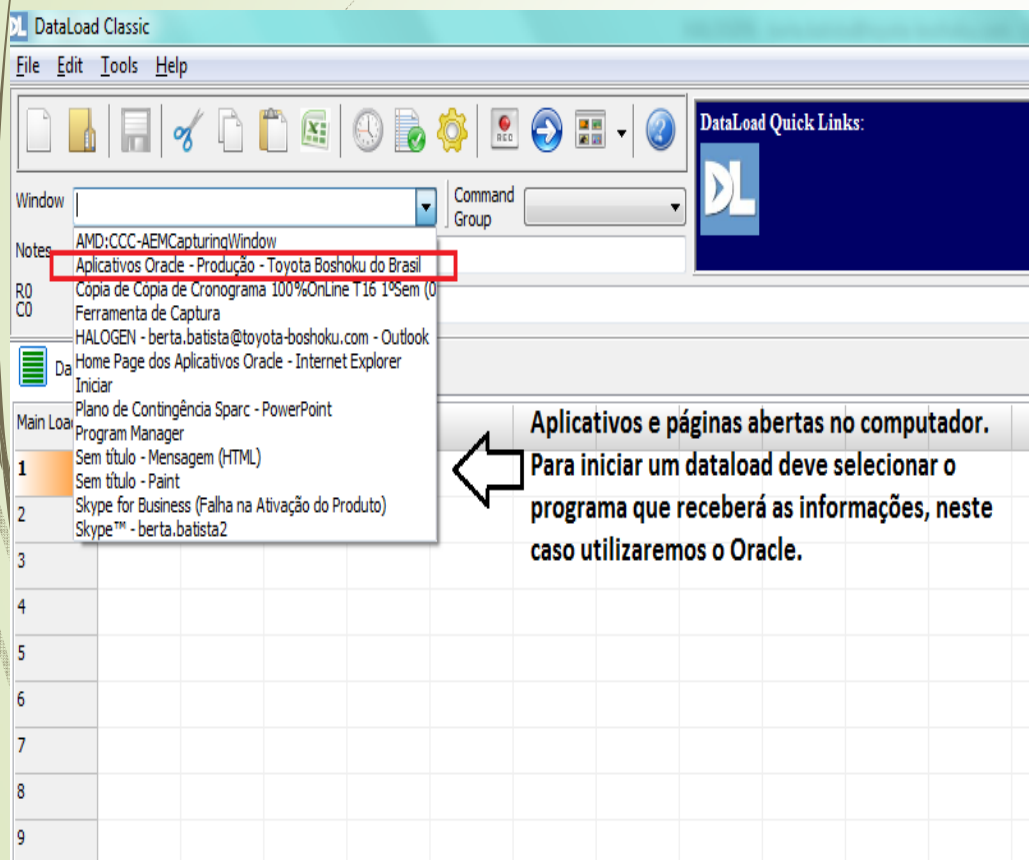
DataLoad Classic

File Edit Tools Help

DataLoad Quick Links:

DL

Window

Command Group

Notes

R0
C0

AMD:CCC-AEMCapturingWindow
Aplicativos Oracle - Produção - Toyota Boshoku do Brasil
Cópia de Cópia de Cronograma 100%OnLine T16 1ºSem (0
Ferramenta de Captura
HALOGEN - berta.batista@toyota-boshoku.com - Outlook
Home Page dos Aplicativos Oracle - Internet Explorer
Iniciar
Plano de Contingência Sparc - PowerPoint
Program Manager
Sem título - Mensagem (HTML)
Sem título - Paint
Skype for Business (Falha na Ativação do Produto)
Skype™ - berta.batista2

Da

Main Loa

1
2
3
4
5
6
7
8
9

Aplicativos e páginas abertas no computador. Para iniciar um dataload deve selecionar o programa que receberá as informações, neste caso utilizaremos o Oracle.